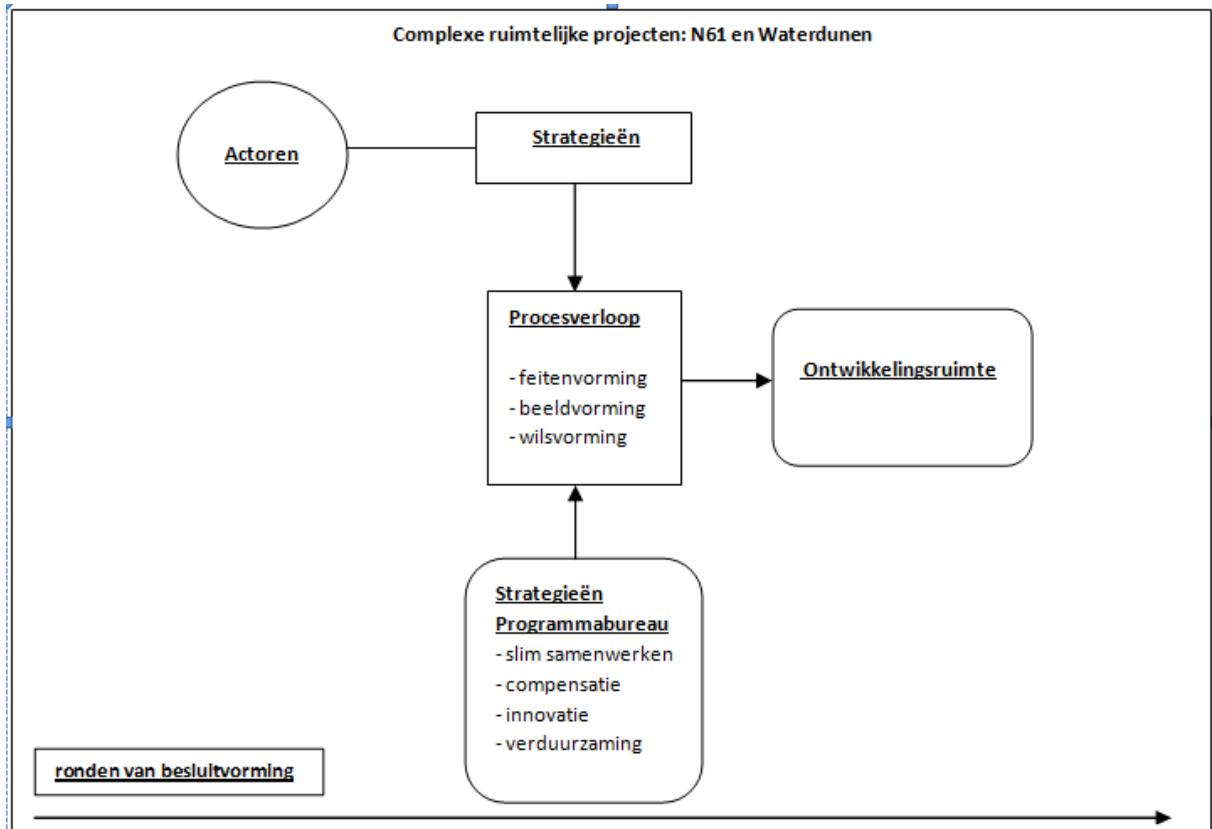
Complexe ruimtelijke projecten: N61 en Waterdunen

Actoren

Strategieën

Procesverloop

- feitenvorming
- beeldvorming
- wilsvorming

Ontwikkelingsruimte

Strategieën Programmabureau
- slim samenwerken
- compensatie
- innovatie
- verduurzaming

ronden van besluitvorming